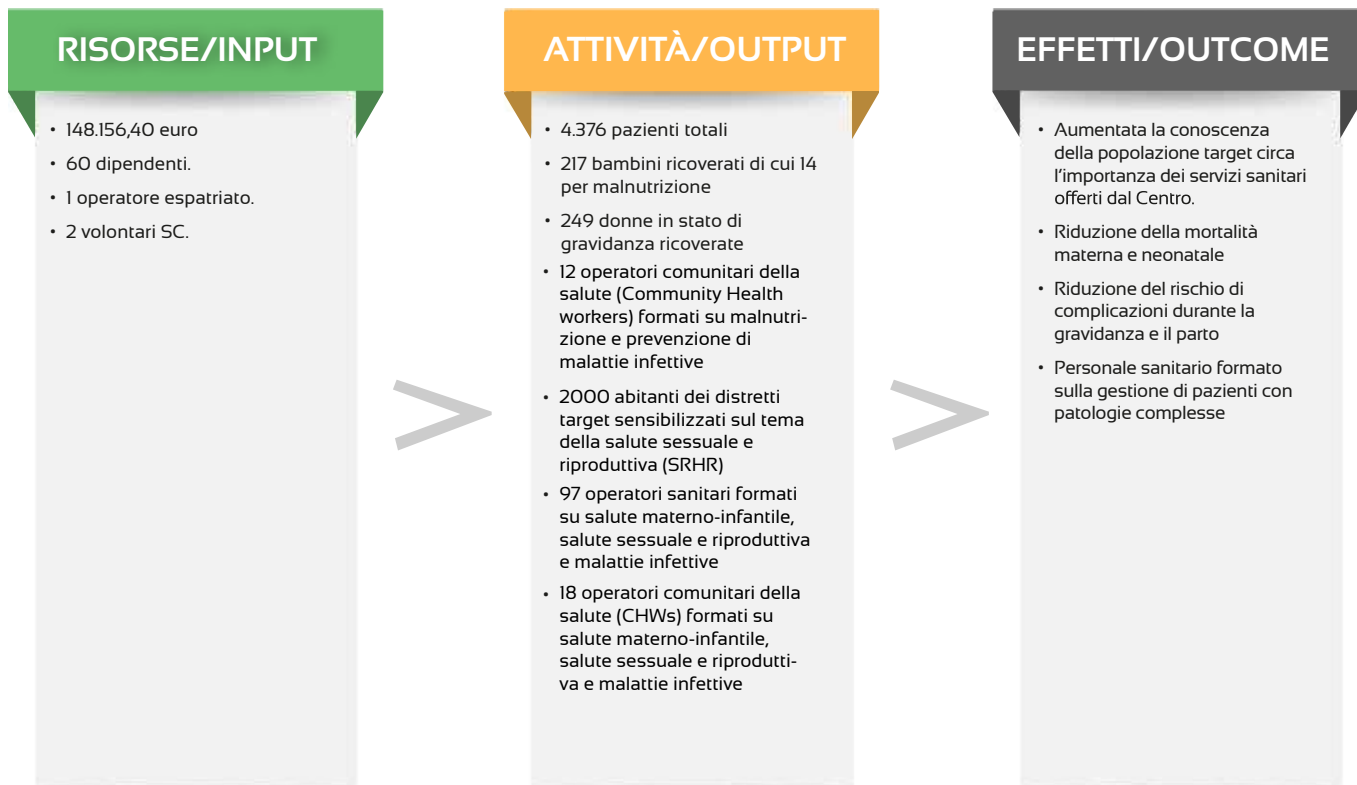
RISORSE/INPUT

• 148.156,40 euro
• 60 dipendenti.
• 1 operatore espatriato.
• 2 volontari SC.

ATTIVITÀ/OUTPUT

• 4.376 pazienti totali
• 217 bambini ricoverati di cui 14 per malnutrizione
• 249 donne in stato di gravidanza ricoverate
• 12 operatori comunitari della salute (Community Health workers) formati su malnutrizione e prevenzione di malattie infettive
• 2000 abitanti dei distretti target sensibilizzati sul tema della salute sessuale e riproduttiva (SRHR)
• 97 operatori sanitari formati su salute materno-infantile, salute sessuale e riproduttiva e malattie infettive
• 18 operatori comunitari della salute (CHWs) formati su salute materno-infantile, salute sessuale e riproduttiva e malattie infettive

EFFETTI/OUTCOME

• Aumentata la conoscenza della popolazione target circa l'importanza dei servizi sanitari offerti dal Centro.
• Riduzione della mortalità materna e neonatale
• Riduzione del rischio di complicazioni durante la gravidanza e il parto
• Personale sanitario formato sulla gestione di pazienti con patologie complesse